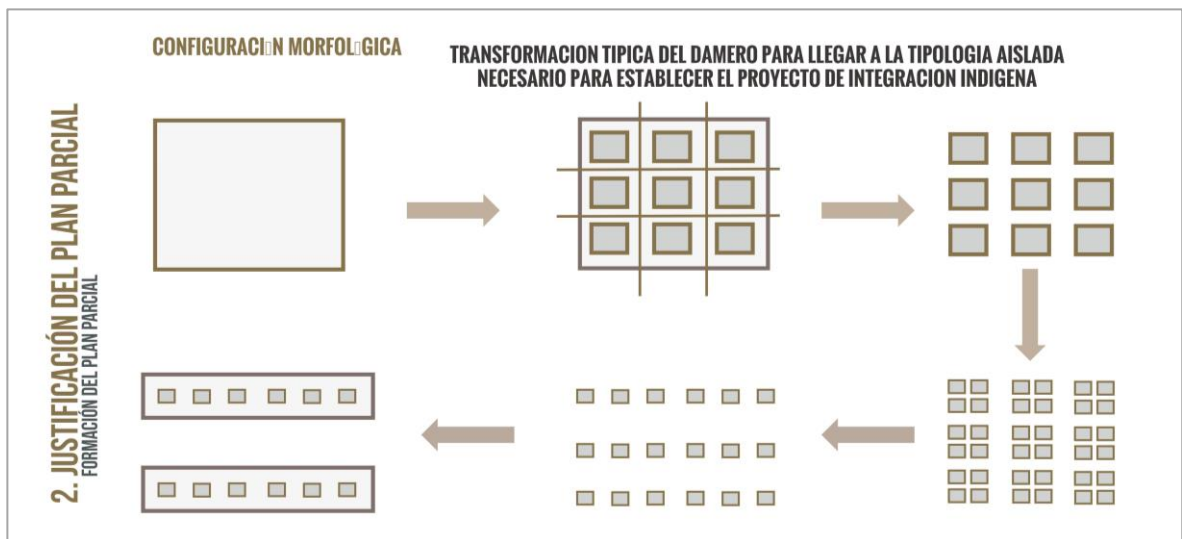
2. JUSTIFICACIÓN DEL PLAN PARCIAL
FORMACIÓN DEL PLAN PARCIAL

CONFIGURACI□N MORFOL□GICA

TRANSFORMACION TIPICA DEL DAMERO PARA LLEGAR A LA TIPOLOGIA AISLADA NECESARIO PARA ESTABLECER EL PROYECTO DE INTEGRACION INDIGENA